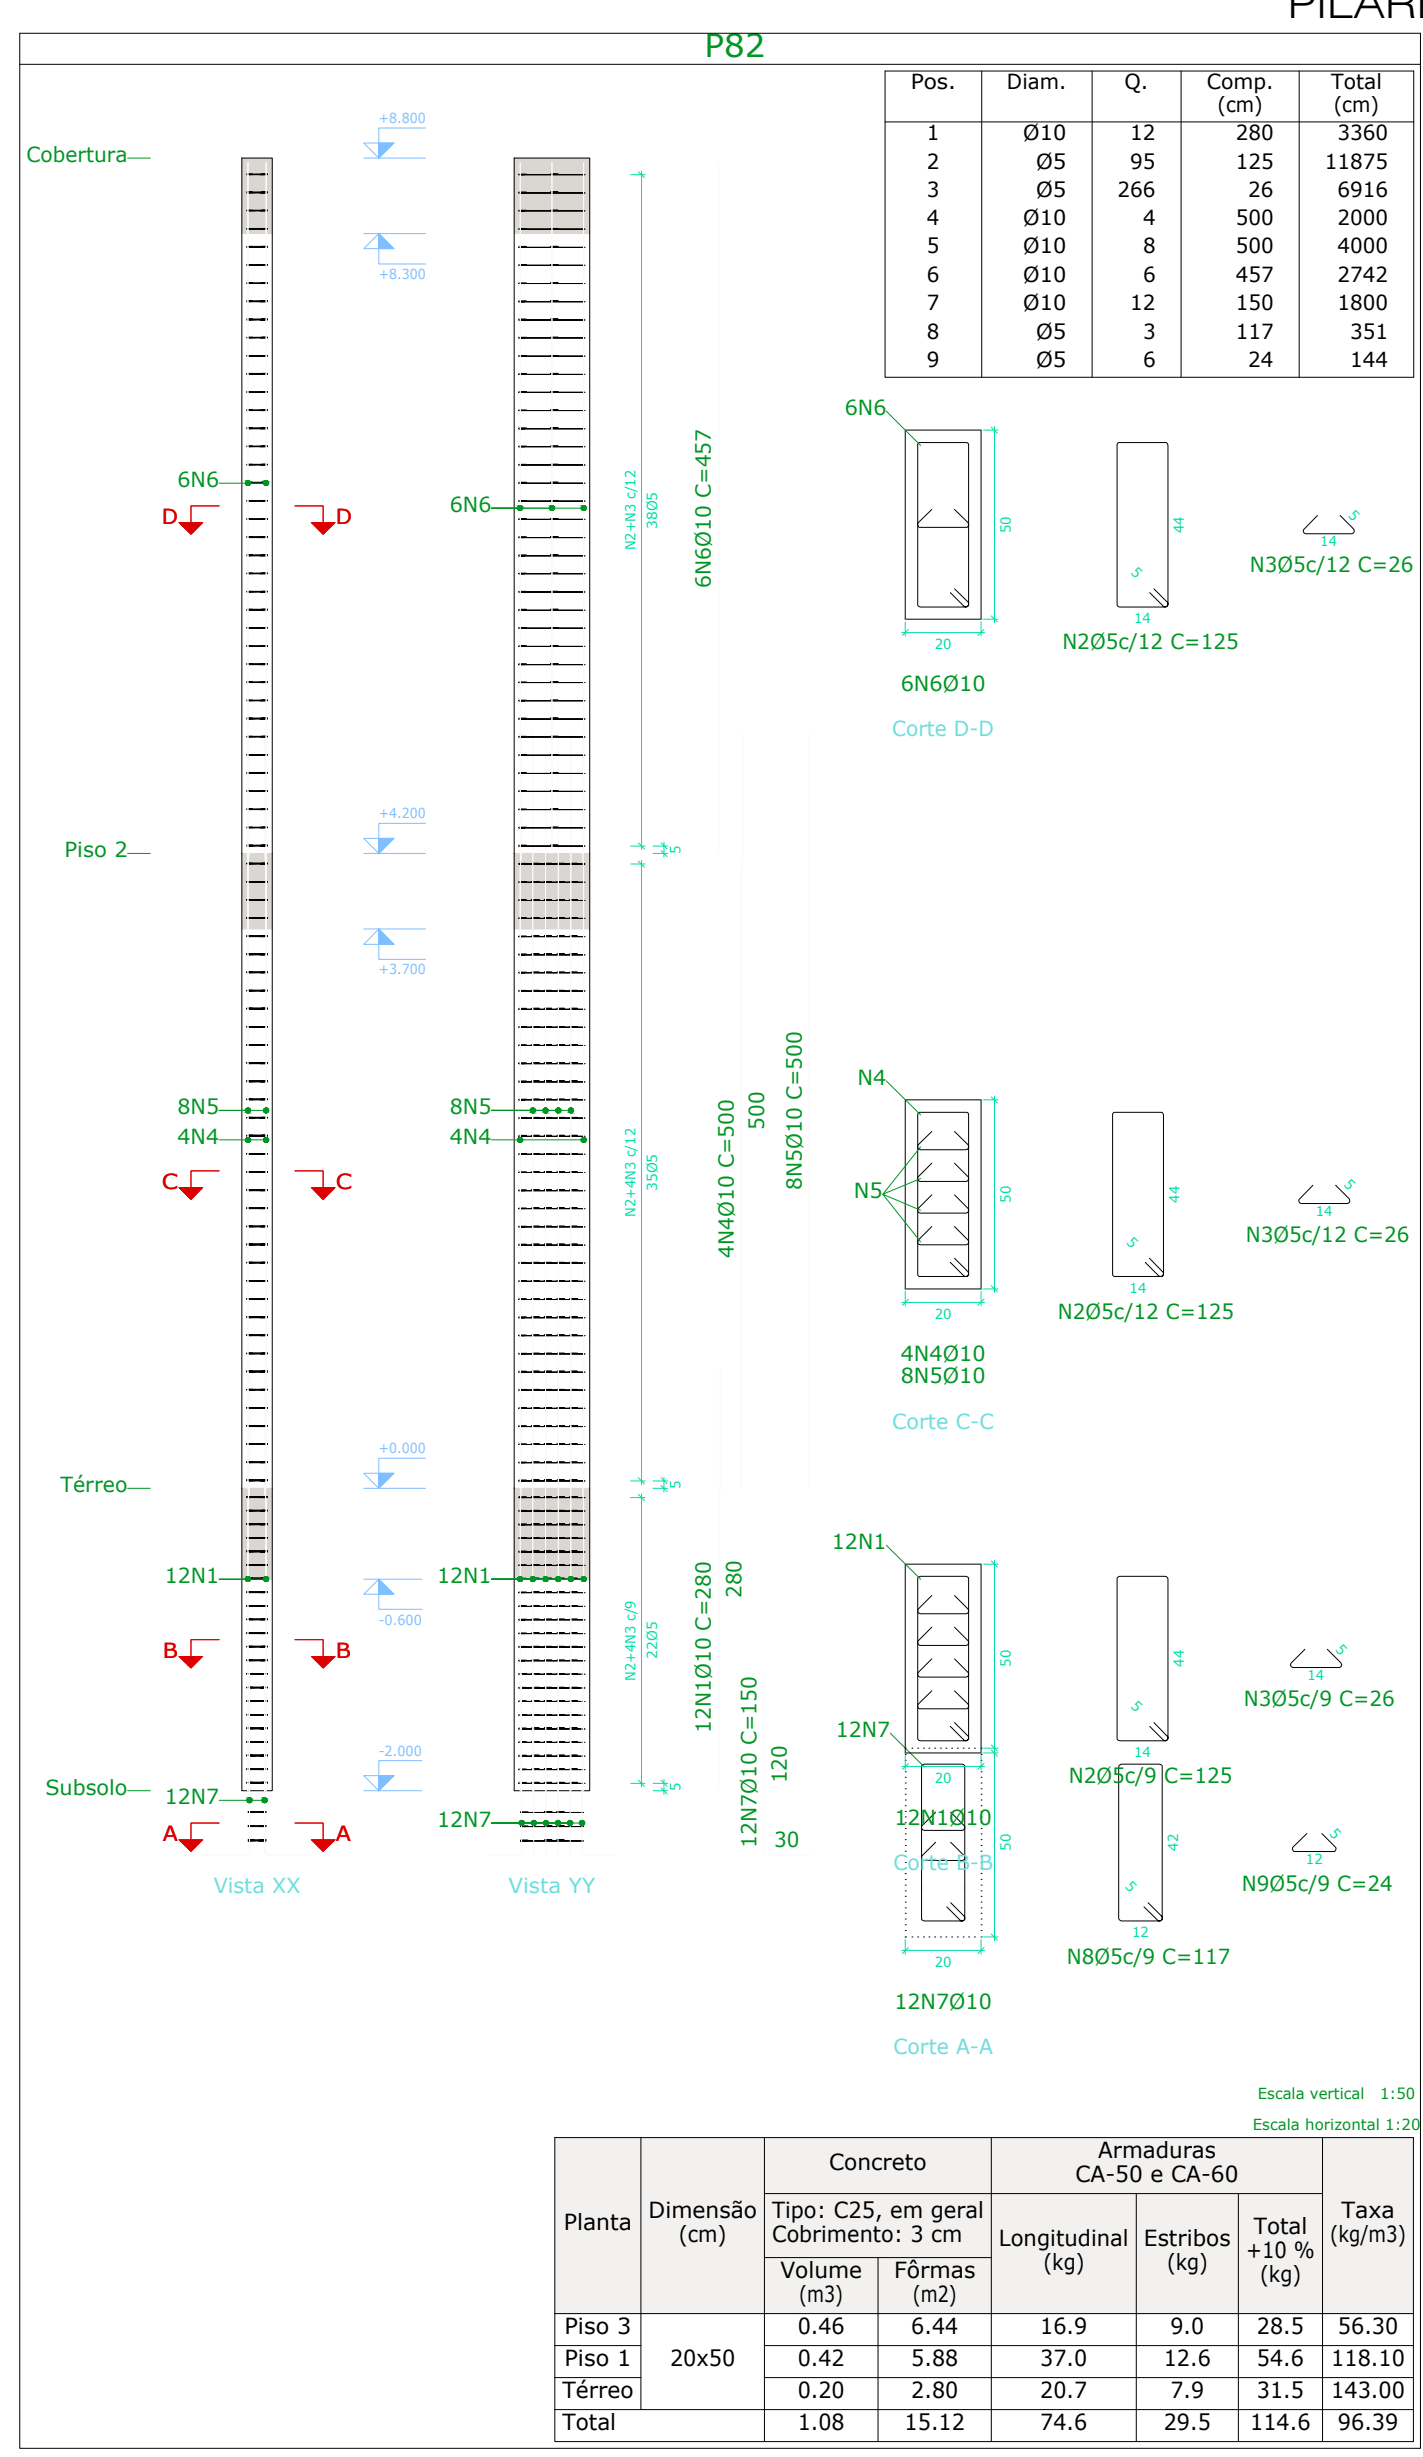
PILAR

P82

| Pos. | Diam. | Q. | Comp. (cm) | Total (cm) |
|---|---|---|---|---|
| 1 | Ø10 | 12 | 280 | 3360 |
| 2 | Ø5 | 95 | 125 | 11875 |
| 3 | Ø5 | 266 | 26 | 6916 |
| 4 | Ø10 | 4 | 500 | 2000 |
| 5 | Ø10 | 8 | 500 | 4000 |
| 6 | Ø10 | 6 | 457 | 2742 |
| 7 | Ø10 | 12 | 150 | 1800 |
| 8 | Ø5 | 3 | 117 | 351 |
| 9 | Ø5 | 6 | 24 | 144 |

Cobertura
+8.800
+8.300
6N6
D D
6N6
N2+N3 c/12
38Ø5
6N6Ø10 C=457

6N6
50
20
44
5
14
N2Ø5c/12 C=125
5
14
N3Ø5c/12 C=26
6N6Ø10
Corte D-D

Piso 2
+4.200
+3.700
5
8N5
4N4
8N5
4N4
C C
N2+4N3 c/12
35Ø5
4N4Ø10 C=500
500
8N5Ø10 C=500

N4
N5
50
20
44
5
14
N2Ø5c/12 C=125
5
14
N3Ø5c/12 C=26
4N4Ø10
8N5Ø10
Corte C-C

Térreo
+0.000
-0.600
5
12N1
12N1
B B
N2+4N3 c/9
22Ø5
12N1Ø10 C=280
280
12N7Ø10 C=150
120
30
-2.000
Subsolo
12N7
12N7
A A
5

12N1
50
44
5
14
N3Ø5c/9 C=26
12N7
20
N2Ø5c/9 C=125
12N1Ø10
Corte B-B
50
42
5
12
N9Ø5c/9 C=24
12
N8Ø5c/9 C=117
20
12N7Ø10
Corte A-A

Vista XX
Vista YY

Escala vertical 1:50
Escala horizontal 1:20

| Planta | Dimensão (cm) | Concreto Tipo: C25, em geral Cobrimento: 3 cm Volume (m3) | Fôrmas (m2) | Armaduras CA-50 e CA-60 Longitudinal (kg) | Estribos (kg) | Total +10 % (kg) | Taxa (kg/m3) |
|---|---|---|---|---|---|---|---|
| Piso 3 | 20x50 | 0.46 | 6.44 | 16.9 | 9.0 | 28.5 | 56.30 |
| Piso 1 | | 0.42 | 5.88 | 37.0 | 12.6 | 54.6 | 118.10 |
| Térreo | | 0.20 | 2.80 | 20.7 | 7.9 | 31.5 | 143.00 |
| Total | | 1.08 | 15.12 | 74.6 | 29.5 | 114.6 | 96.39 |